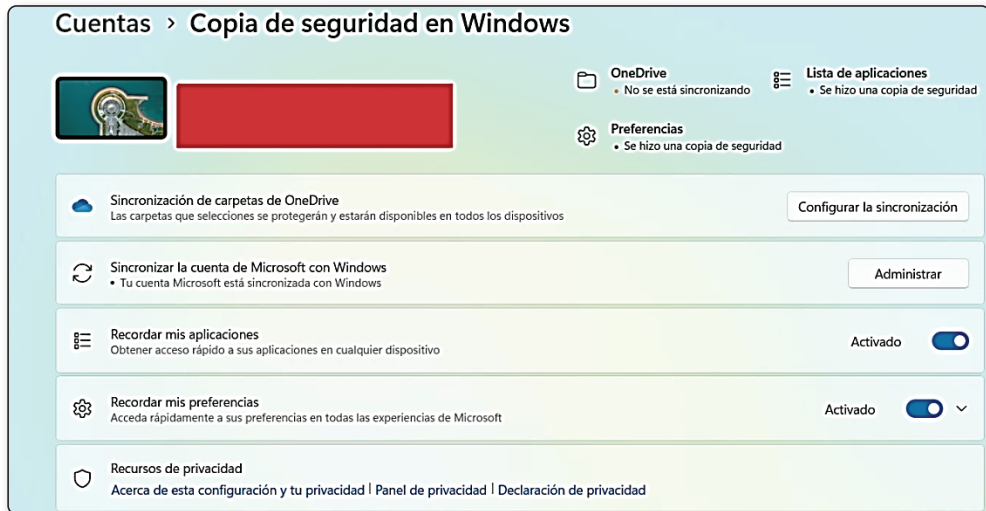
Cuentas › Copia de seguridad en Windows

OneDrive
• No se está sincronizando

Lista de aplicaciones
• Se hizo una copia de seguridad

Preferencias
• Se hizo una copia de seguridad

Sincronización de carpetas de OneDrive
Las carpetas que selecciones se protegerán y estarán disponibles en todos los dispositivos

Configurar la sincronización

Sincronizar la cuenta de Microsoft con Windows
• Tu cuenta Microsoft está sincronizada con Windows

Administrar

Recordar mis aplicaciones
Obtener acceso rápido a sus aplicaciones en cualquier dispositivo

Activado

Recordar mis preferencias
Acceda rápidamente a sus preferencias en todas las experiencias de Microsoft

Activado

Recursos de privacidad
Acerca de esta configuración y tu privacidad | Panel de privacidad | Declaración de privacidad